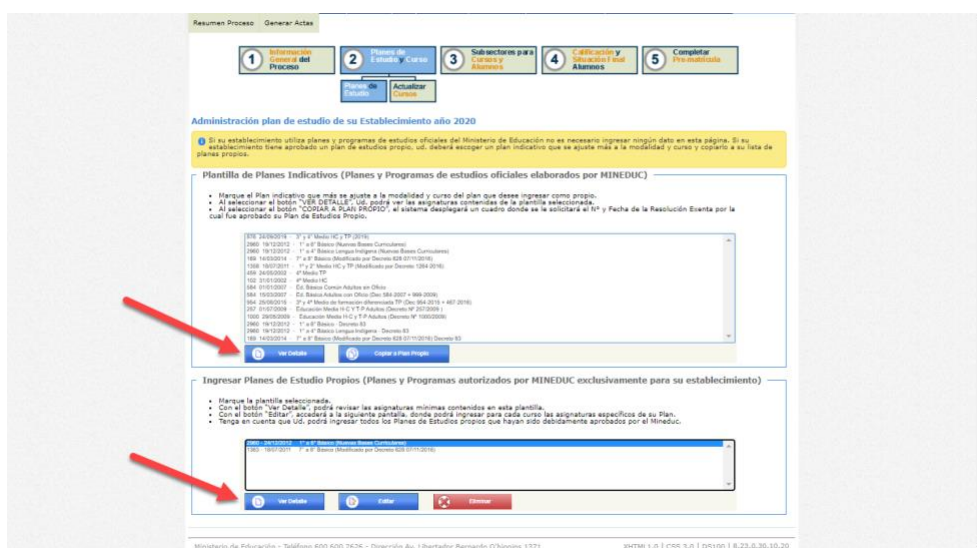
Resumen Proceso Generar Actas

1 Información General del Proceso
2 Planes de Estudio y Curso
3 Subsectores para Cursos y Alumnos
4 Calificación y Situación Final Alumnos
5 Completar Pre-matrícula

Planes de Estudio
Actualizar Cursos

Administración plan de estudio de su Establecimiento año 2020

Si su establecimiento utiliza planes y programas de estudios oficiales del Ministerio de Educación no es necesario ingresar ningún dato en esta página. Si su establecimiento tiene aprobado un plan de estudios propio, ud. deberá escoger un plan indicativo que se ajuste más a la modalidad y curso y copiarlo a su lista de planes propios.

Plantilla de Planes Indicativos (Planes y Programas de estudios oficiales elaborados por MINEDUC)

• Marque el Plan indicativo que más se ajuste a la modalidad y curso del plan que desee ingresar como propio.
• Al seleccionar el botón "VER DETALLE", Ud. podrá ver las asignaturas contenidas de la plantilla seleccionada.
• Al seleccionar el botón "COPIAR A PLAN PROPIO", el sistema desplegará un cuadro donde se le solicitará el Nº y Fecha de la Resolución Exenta por la cual fue aprobado su Plan de Estudios Propio.

876 24/09/2019 - 3° y 4° Medio HC y TP (2019)
2960 19/12/2012 - 1° a 6° Básico (Nuevas Bases Curriculares)
2960 19/12/2012 - 1° a 4° Básico Lengua Indígena (Nuevas Bases Curriculares)
169 14/03/2014 - 7° a 8° Básico (Modificado por Decreto 628 07/11/2016)
1358 18/07/2011 - 1° y 2° Medio HC y TP (Modificado por Decreto 1264 2016)
459 24/05/2002 - 4° Medio TP
102 31/01/2002 - 4° Medio HC
584 01/01/2007 - Ed. Básica Común Adultos sin Oficio
584 15/03/2007 - Ed. Básica Adultos con Oficio (Dec 584 2007 + 999 2009)
584 26/06/2015 - 3° y 4° Medio de formación diferenciada TP (Dec 954 2015 + 467 2016)
257 01/07/2009 - Educación Media H-C Y T-P Adultos (Decreto N° 257/2009)
1000 29/06/2009 - Educación Media H-C y T-P Adultos (Decreto N° 1000/2009)
2960 19/12/2012 - 1° a 6° Básico - Decreto 83
2960 19/12/2012 - 1° a 4° Básico Lengua Indígena - Decreto 83
169 14/03/2014 - 7° a 8° Básico (Modificado por Decreto 628 07/11/2016) Decreto 83

Ver Detalle
Copiar a Plan Propio

Ingresar Planes de Estudio Propios (Planes y Programas autorizados por MINEDUC exclusivamente para su establecimiento)

• Marque la plantilla seleccionada.
• Con el botón "Ver Detalle", podrá revisar las asignaturas mínimas contenidos en esta plantilla.
• Con el botón "Editar", accederá a la siguiente pantalla, donde podrá ingresar para cada curso las asignaturas específicos de su Plan.
• Tenga en cuenta que Ud. podrá ingresar todos los Planes de Estudios propios que hayan sido debidamente aprobados por el Mineduc.

2960 - 19/12/2012 - 1° a 6° Básico (Nuevas Bases Curriculares)
1363 - 18/07/2011 - 7° a 8° Básico (Modificado por Decreto 628 07/11/2016)

Ver Detalle
Editar
Eliminar

Ministerio de Educación - Teléfono 600 600 2626 - Dirección Av. Libertador Bernardo O'Higgins 1371
XHTML 1.0 | CSS 3.0 | DS100 | 8.23.0.30.10.20